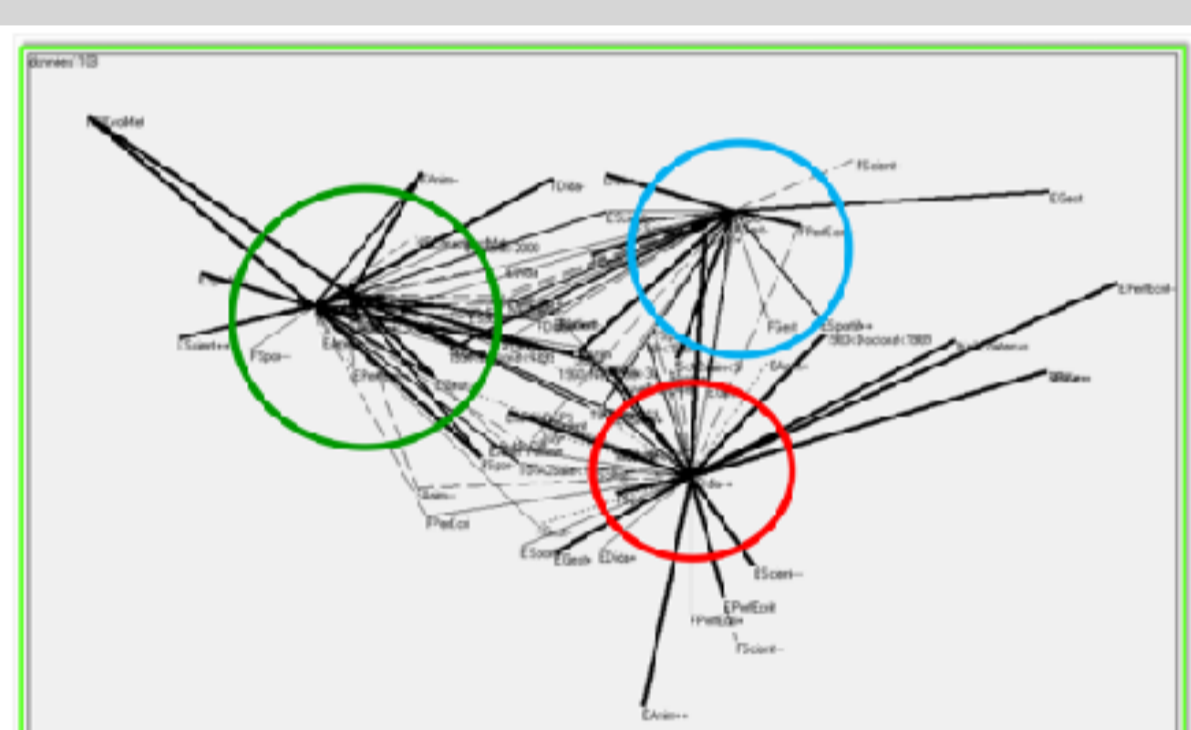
donnees/TB

FEvolMet

EAnim-

TDida

FScient

EGest

FPerfEcri

EPerfEcrit

FScient++

FSpo--

FGest

ESport++

FSport-

EPerfEcri

EScient

EGest

EDida

EScient--

EPerfEcrit

FPerfEcri+

FScient-

EAnim++

FPerfEcri